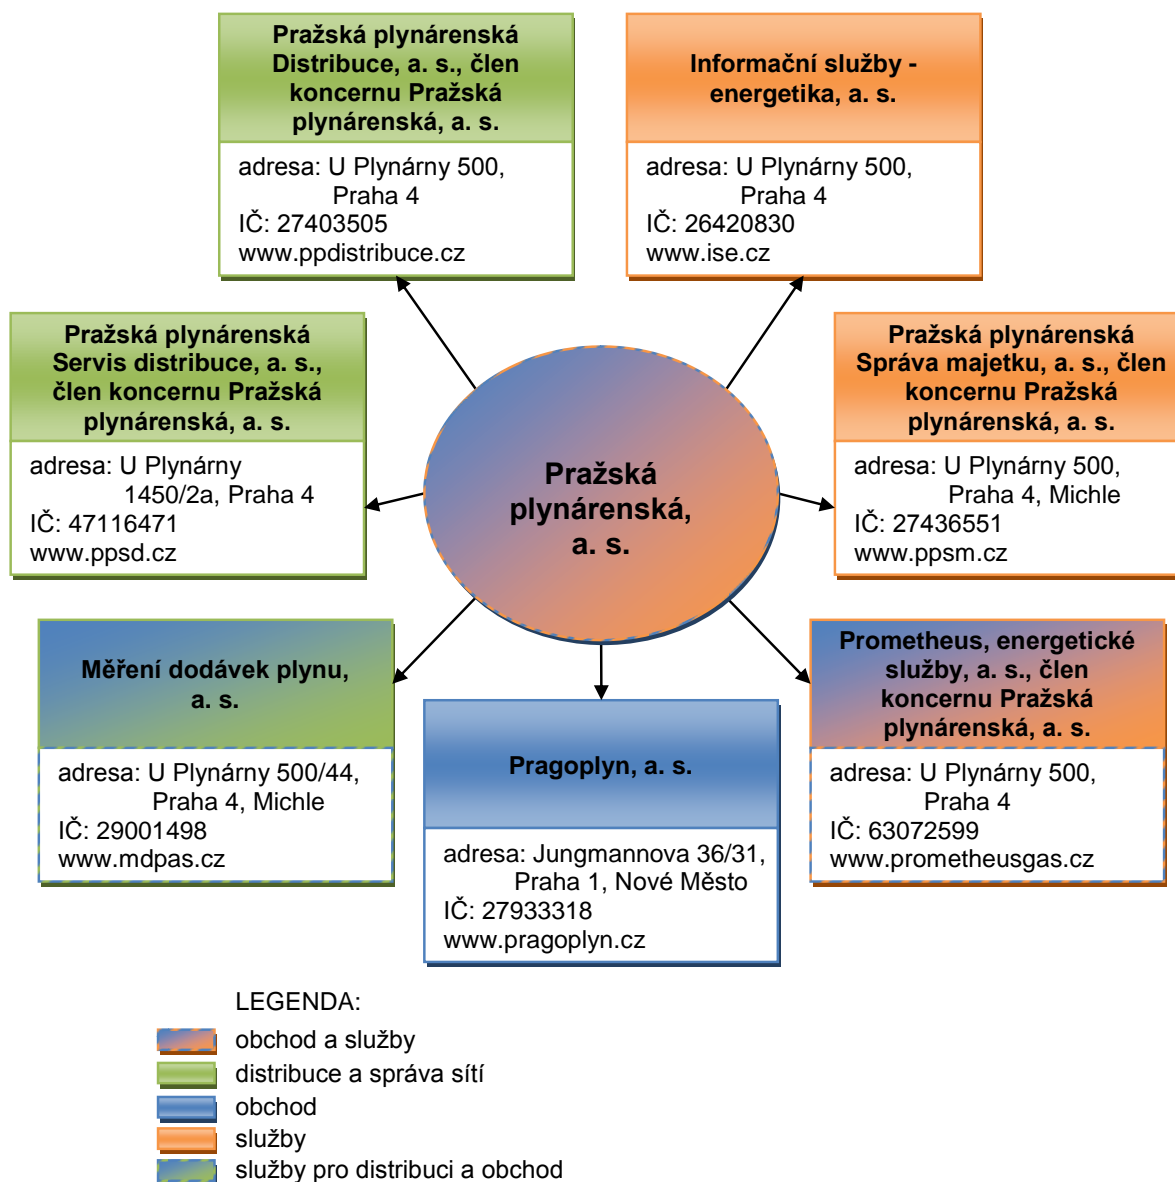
Pražská plynárenská Distribuce, a. s., člen koncernu Pražská plynárenská, a. s.

adresa: U Plynárny 500, Praha 4
IČ: 27403505
www.ppdistribuce.cz

Informační služby - energetika, a. s.

adresa: U Plynárny 500, Praha 4
IČ: 26420830
www.ise.cz

Pražská plynárenská Servis distribuce, a. s., člen koncernu Pražská plynárenská, a. s.

adresa: U Plynárny 1450/2a, Praha 4
IČ: 47116471
www.ppsd.cz

Pražská plynárenská, a. s.

Pražská plynárenská Správa majetku, a. s., člen koncernu Pražská plynárenská, a. s.

adresa: U Plynárny 500, Praha 4, Michle
IČ: 27436551
www.ppsm.cz

Měření dodávek plynu, a. s.

adresa: U Plynárny 500/44, Praha 4, Michle
IČ: 29001498
www.mdpas.cz

Pragoplyn, a. s.

adresa: Jungmannova 36/31, Praha 1, Nové Město
IČ: 27933318
www.pragoplyn.cz

Prometheus, energetické služby, a. s., člen koncernu Pražská plynárenská, a. s.

adresa: U Plynárny 500, Praha 4
IČ: 63072599
www.prometheusgas.cz

LEGENDA:
obchod a služby
distribuce a správa sítí
obchod
služby
služby pro distribuci a obchod